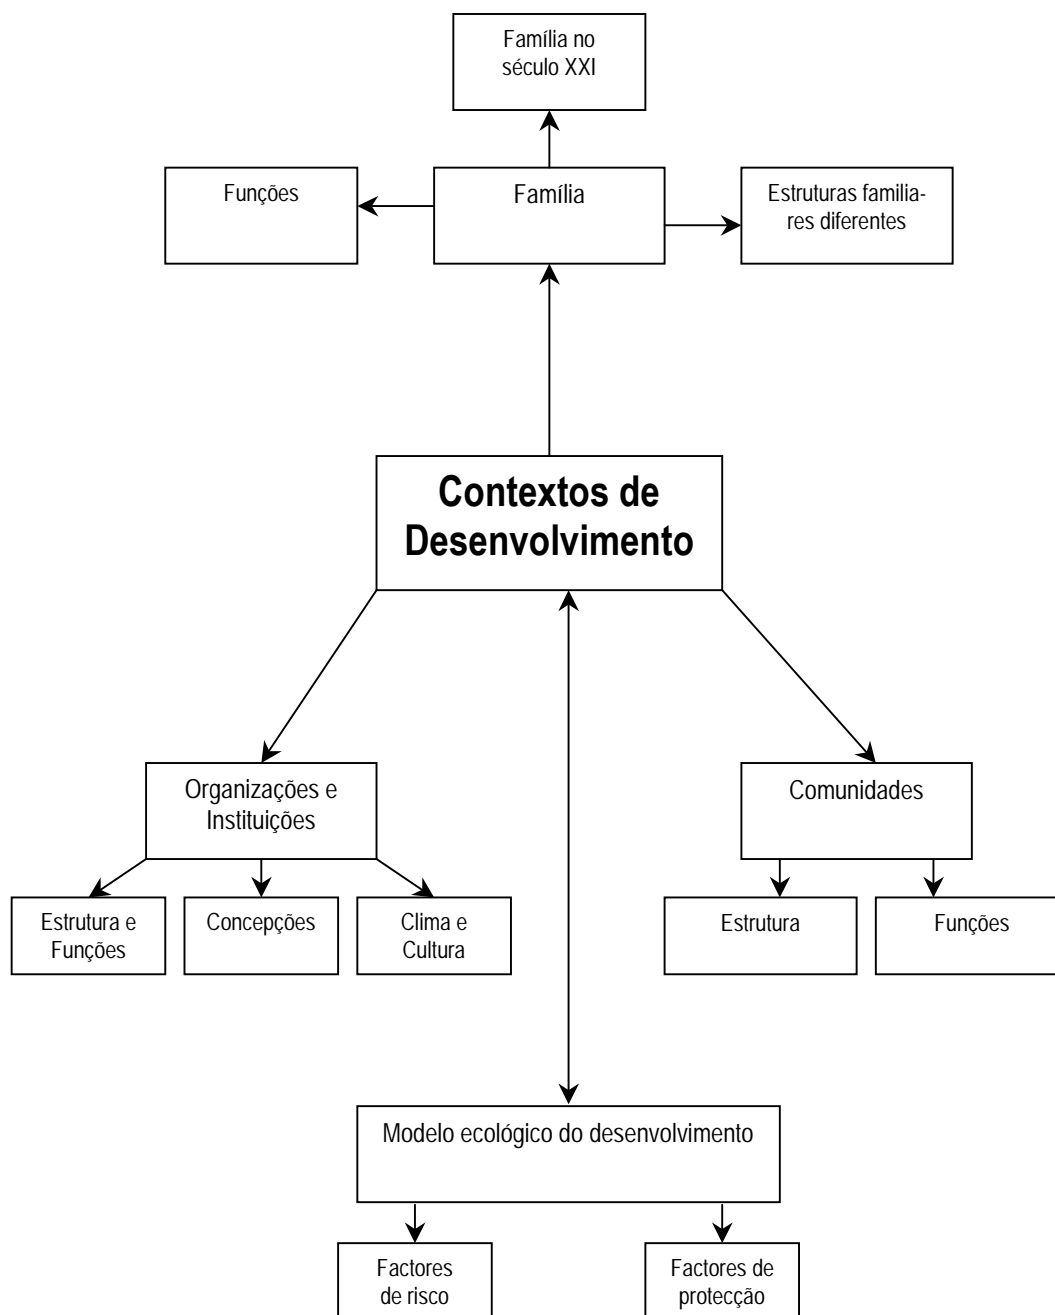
Família no século XXI

Funções

Família

Estruturas familiares diferentes

Contextos de Desenvolvimento

Organizações e Instituições

Comunidades

Estrutura e Funções

Concepções

Clima e Cultura

Estrutura

Funções

Modelo ecológico do desenvolvimento

Factores de risco

Factores de protecção